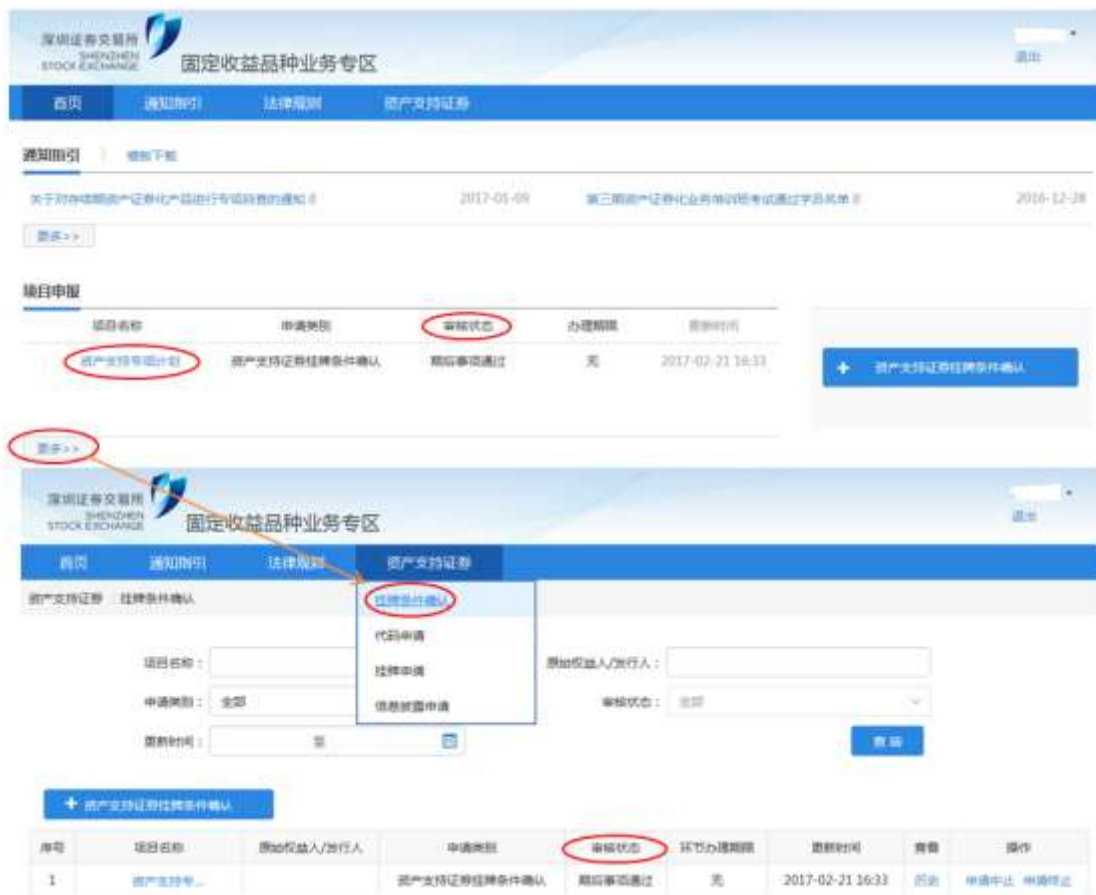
深圳证券交易所
SHENZHEN STOCK EXCHANGE
固定收益品种业务专区

退出

首页　通知指引　法律规则　资产支持证券

通知指引　模板下载

关于对存续期资产证券化产品进行专项自查的通知 ||　2017-01-09　第三期资产证券化业务培训班考试通过学员名单 ||　2016-12-28

更多>>

项目申报

| 项目名称 | 申请类别 | 审核状态 | 办理期限 | 更新时间 |
|---|---|---|---|---|
| 资产支持专项计划 | 资产支持证券挂牌条件确认 | 期后事项通过 | 无 | 2017-02-21 16:33 |

+ 资产支持证券挂牌条件确认

更多>>

深圳证券交易所
SHENZHEN STOCK EXCHANGE
固定收益品种业务专区

退出

首页　通知指引　法律规则　资产支持证券

资产支持证券　挂牌条件确认

挂牌条件确认
代码申请
挂牌申请
信息披露申请

项目名称：
原始权益人/发行人：
申请类别：全部
审核状态：全部
更新时间：　至
查 询

+ 资产支持证券挂牌条件确认

| 序号 | 项目名称 | 原始权益人/发行人 | 申请类别 | 审核状态 | 环节办理期限 | 更新时间 | 查看 | 操作 |
|---|---|---|---|---|---|---|---|---|
| 1 | 资产支持专... |  | 资产支持证券挂牌条件确认 | 期后事项通过 | 无 | 2017-02-21 16:33 | 历史 | 申请中止 申请终止 |